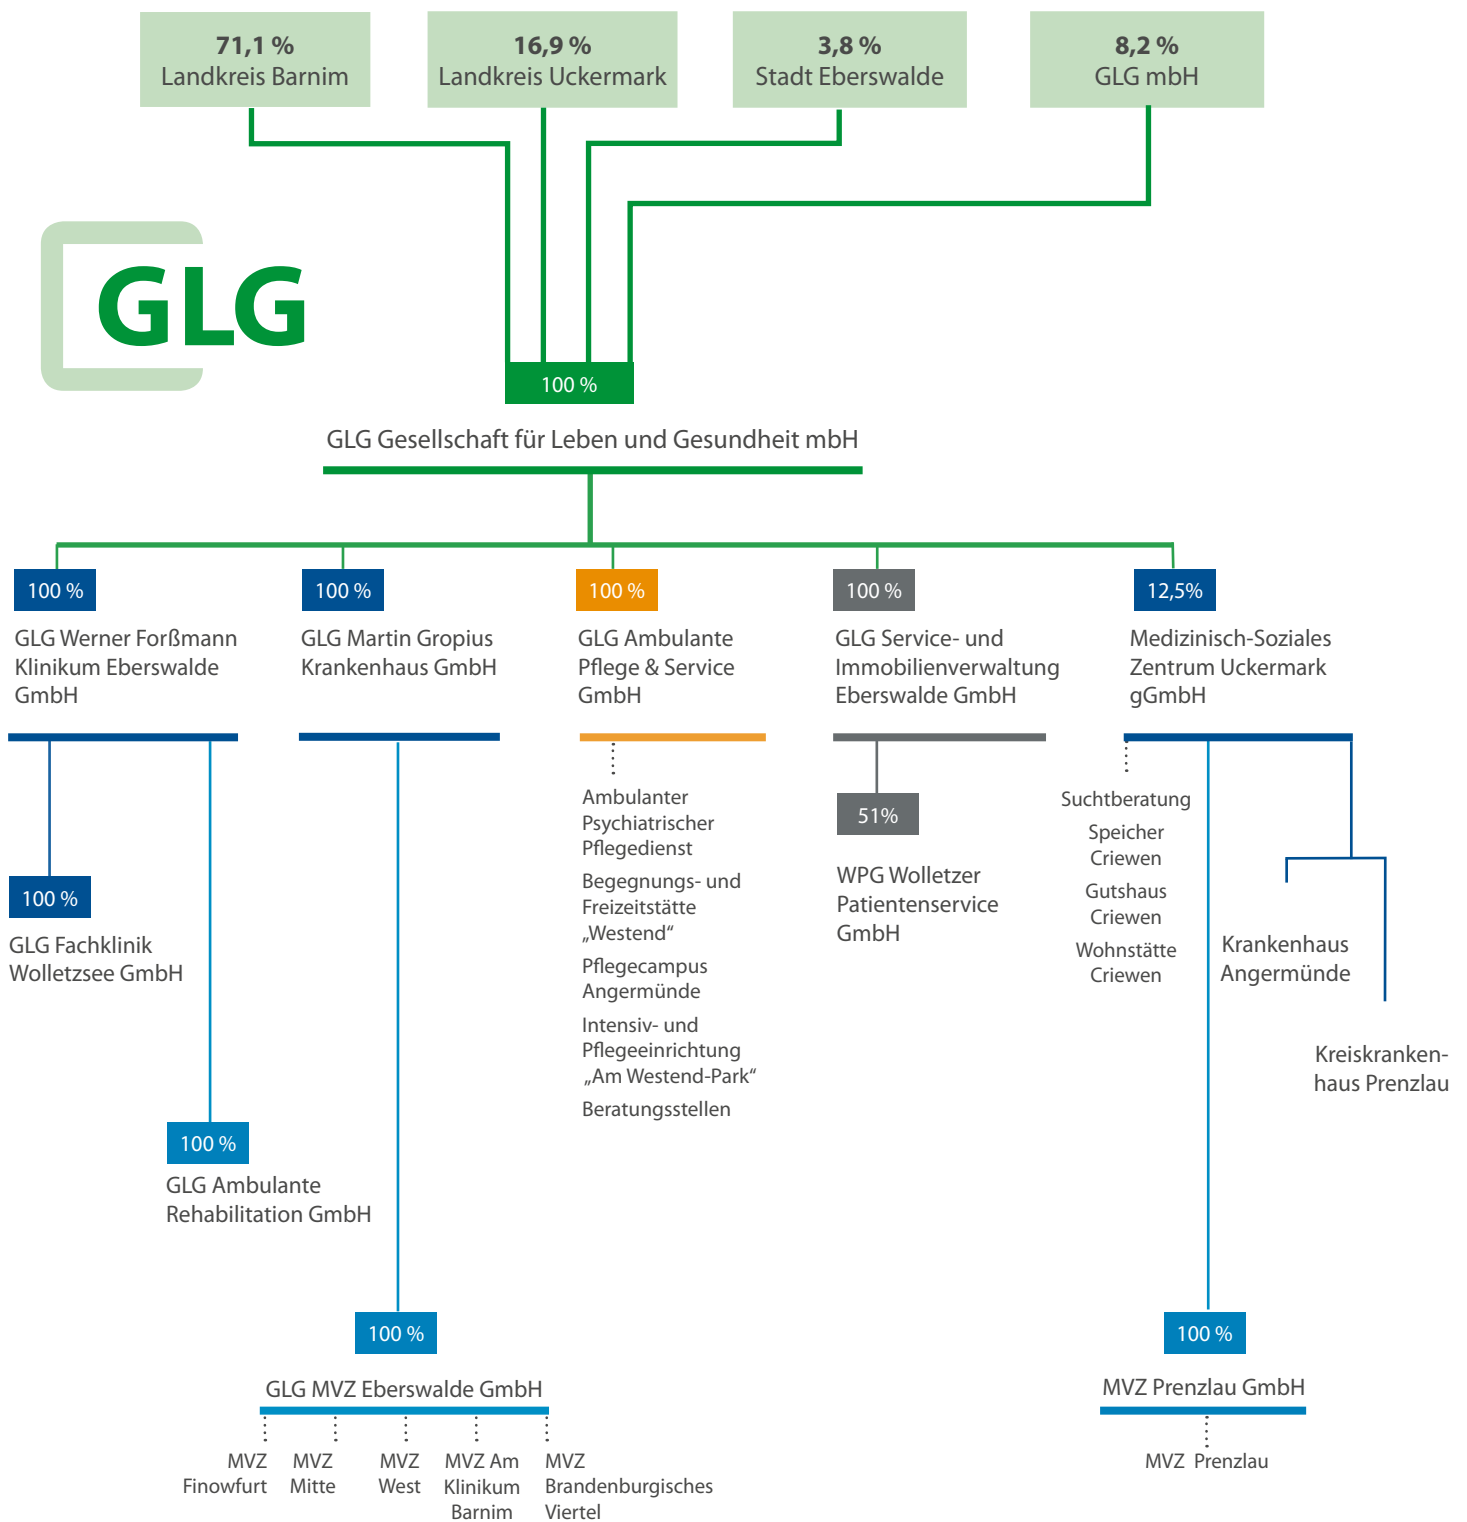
71,1 %
Landkreis Barnim

16,9 %
Landkreis Uckermark

3,8 %
Stadt Eberswalde

8,2 %
GLG mbH

GLG

100 %

GLG Gesellschaft für Leben und Gesundheit mbH

100 %
GLG Werner Forßmann Klinikum Eberswalde GmbH

100 %
GLG Martin Gropius Krankenhaus GmbH

100 %
GLG Ambulante Pflege & Service GmbH

100 %
GLG Service- und Immobilienverwaltung Eberswalde GmbH

12,5%
Medizinisch-Soziales Zentrum Uckermark gGmbH

100 %
GLG Fachklinik Wolletzsee GmbH

100 %
GLG Ambulante Rehabilitation GmbH

Ambulanter Psychiatrischer Pflegedienst

Begegnungs- und Freizeitstätte „Westend“

Pflegecampus Angermünde

Intensiv- und Pflegeeinrichtung „Am Westend-Park“

Beratungsstellen

51%
WPG Wolletzer Patientenservice GmbH

Suchtberatung

Speicher Criewen

Gutshaus Criewen

Wohnstätte Criewen

Krankenhaus Angermünde

Kreiskrankenhaus Prenzlau

100 %
GLG MVZ Eberswalde GmbH

MVZ Finowfurt

MVZ Mitte

MVZ West

MVZ Am Klinikum Barnim

MVZ Brandenburgisches Viertel

100 %
MVZ Prenzlau GmbH

MVZ Prenzlau